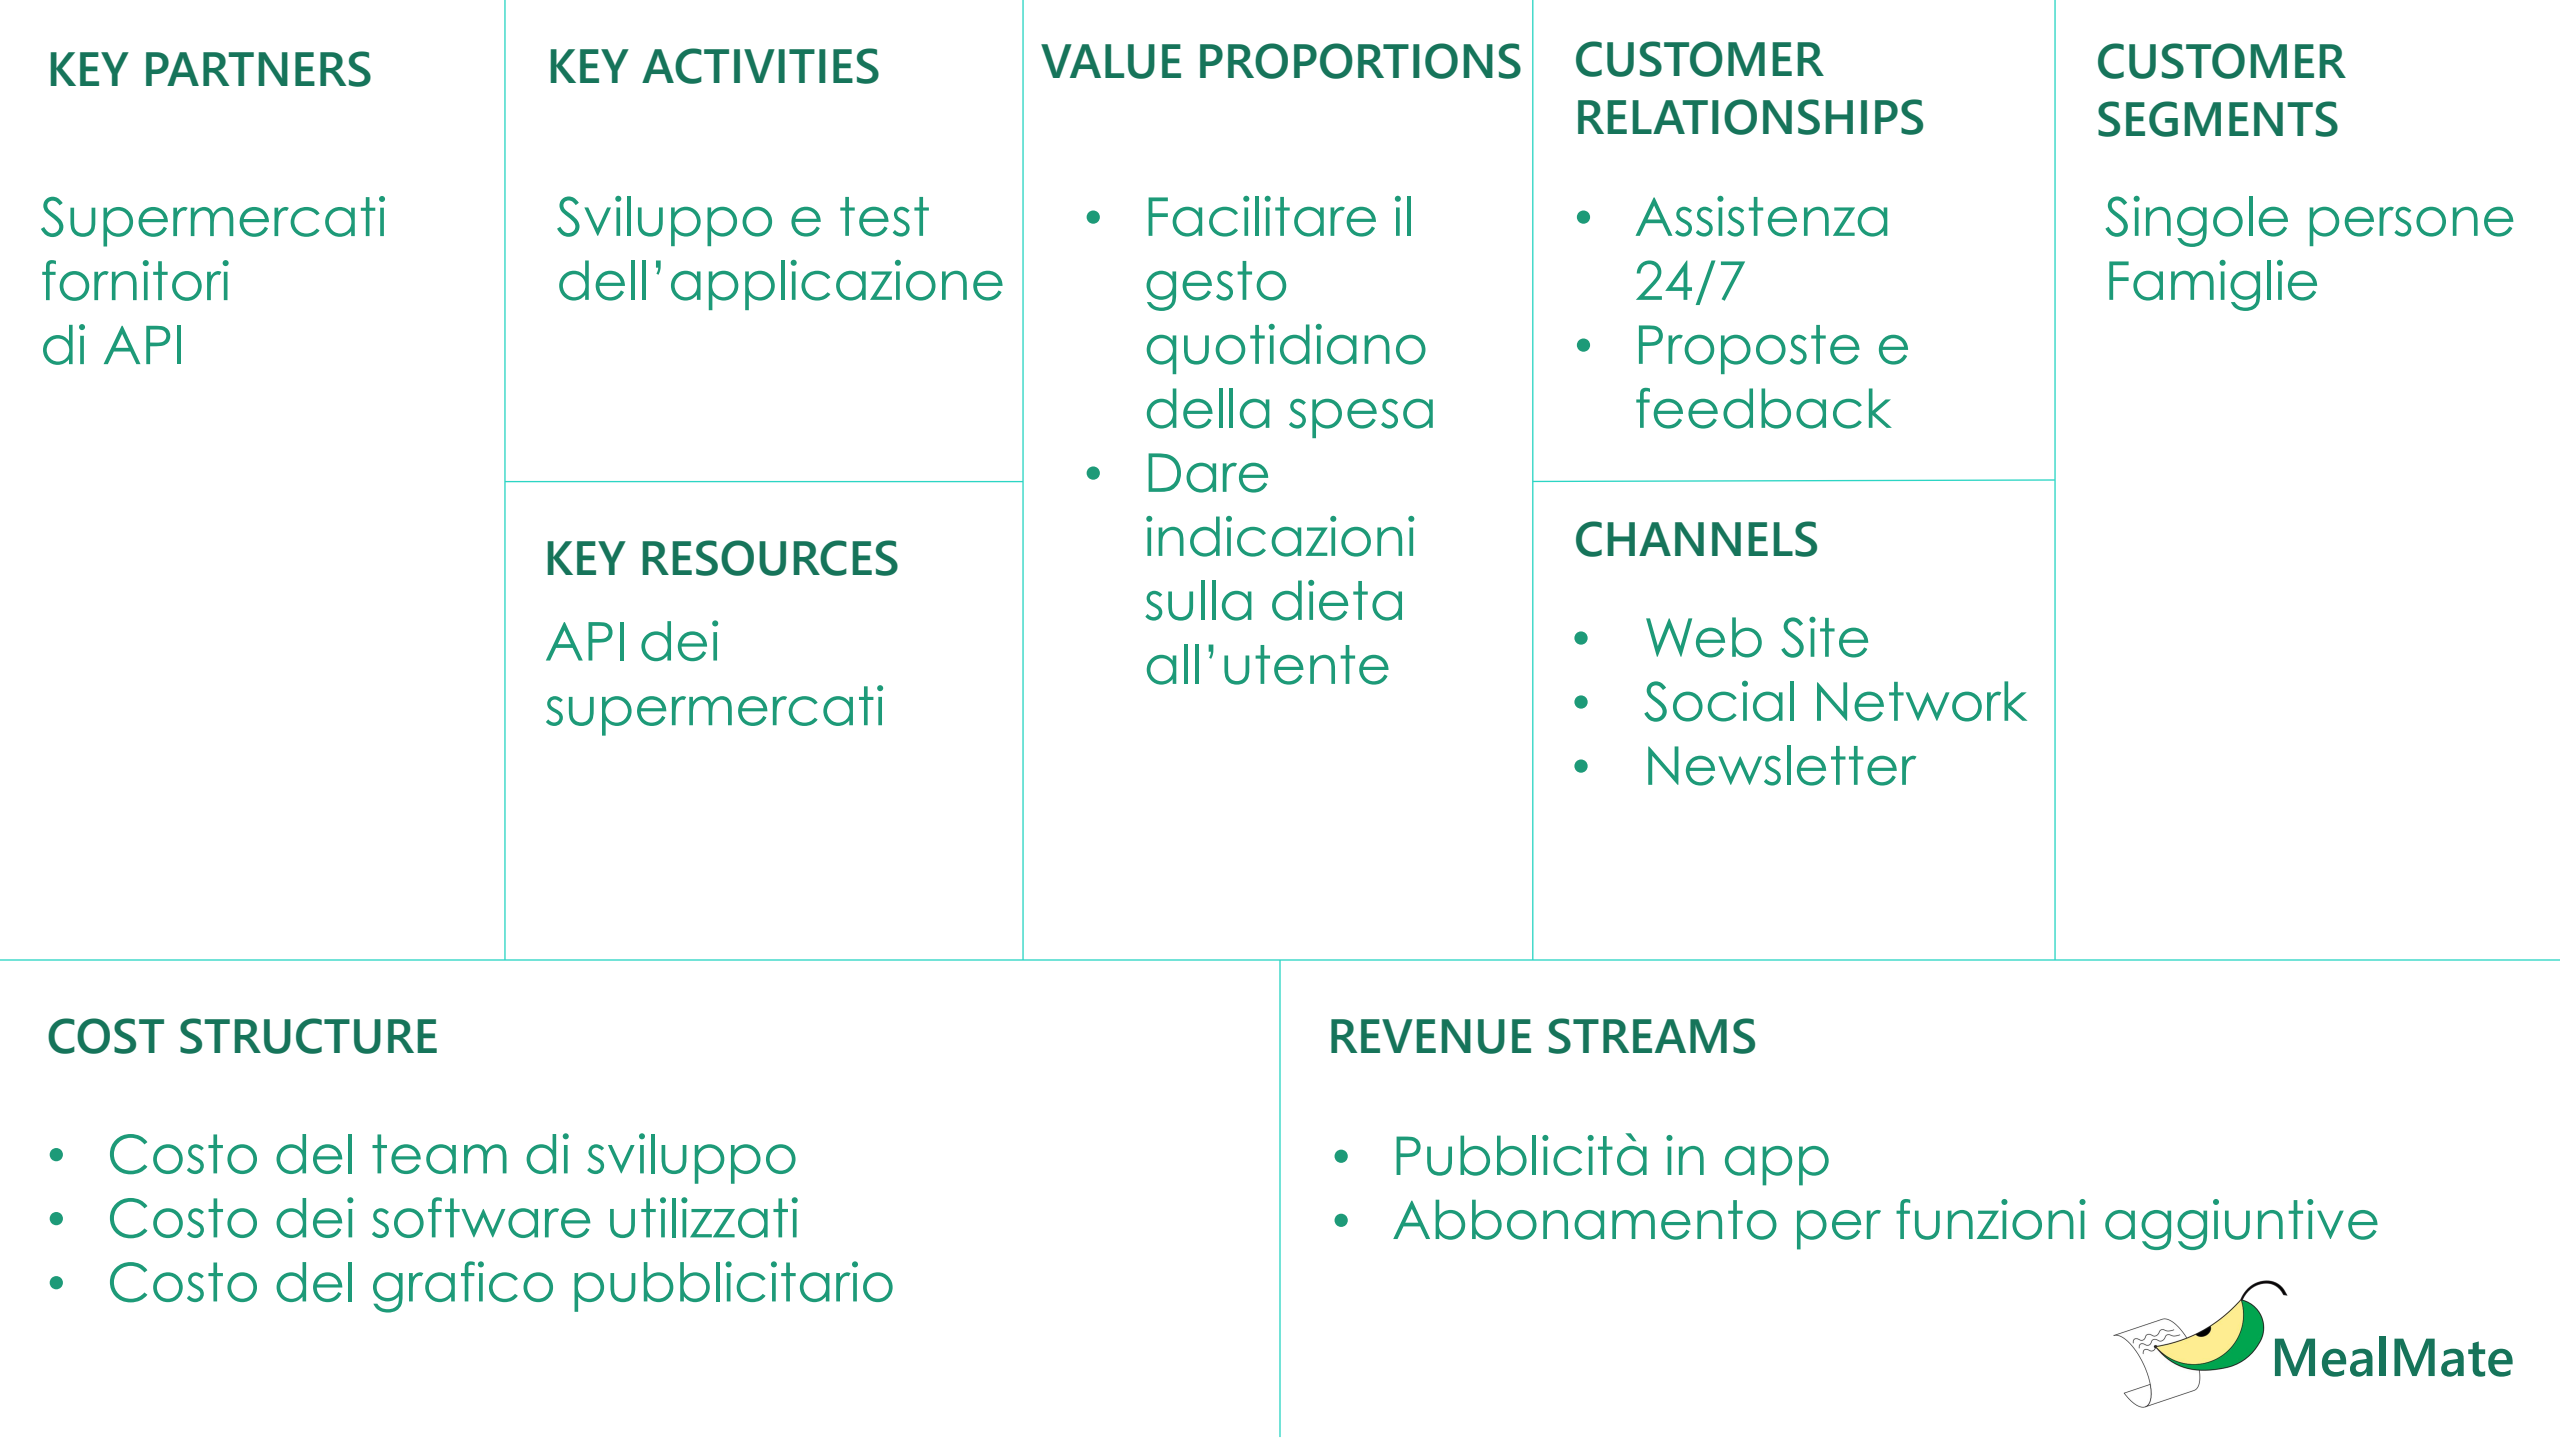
KEY PARTNERS

Supermercati fornitori di API

KEY ACTIVITIES

Sviluppo e test dell’applicazione

KEY RESOURCES

API dei supermercati

VALUE PROPORTIONS

- Facilitare il gesto quotidiano della spesa
- Dare indicazioni sulla dieta all’utente

CUSTOMER RELATIONSHIPS

- Assistenza 24/7
- Proposte e feedback

CHANNELS

- Web Site
- Social Network
- Newsletter

CUSTOMER SEGMENTS

Singole persone
Famiglie

COST STRUCTURE

- Costo del team di sviluppo
- Costo dei software utilizzati
- Costo del grafico pubblicitario

REVENUE STREAMS

- Pubblicità in app
- Abbonamento per funzioni aggiuntive

MealMate